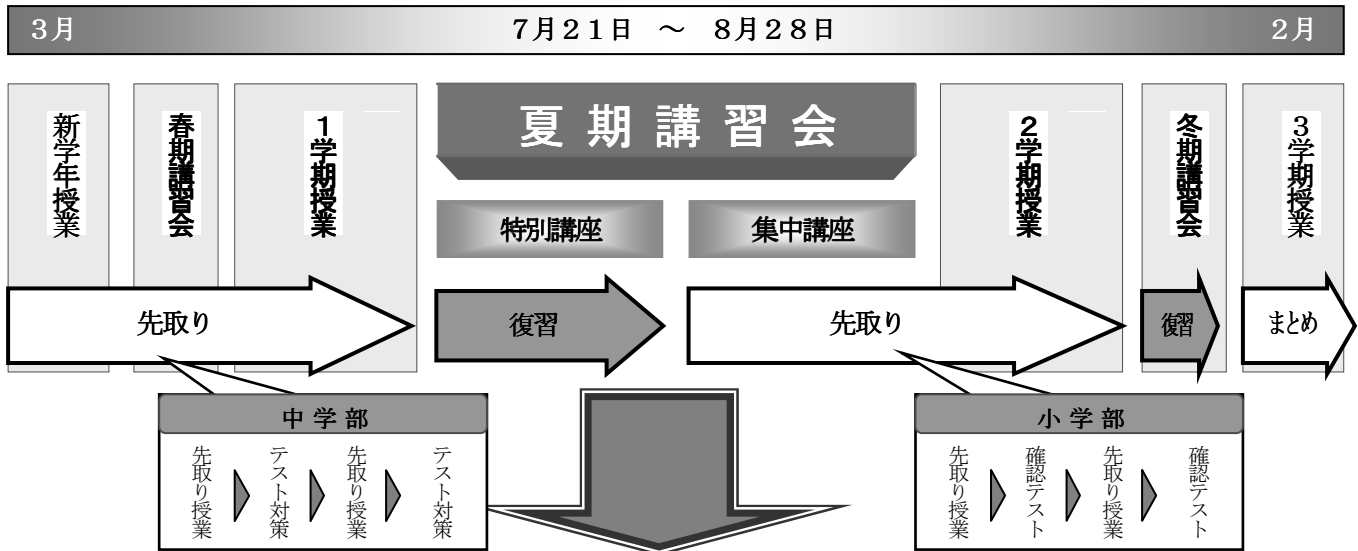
3月

7月21日 〜 8月28日

2月

新学年授業

春期講習会

1学期授業

夏期講習会

特別講座

集中講座

2学期授業

冬期講習会

3学期授業

先取り

復習

先取り

復習

まとめ

中学部

先取り授業

テスト対策

先取り授業

テスト対策

小学部

先取り授業

確認テスト

先取り授業

確認テスト